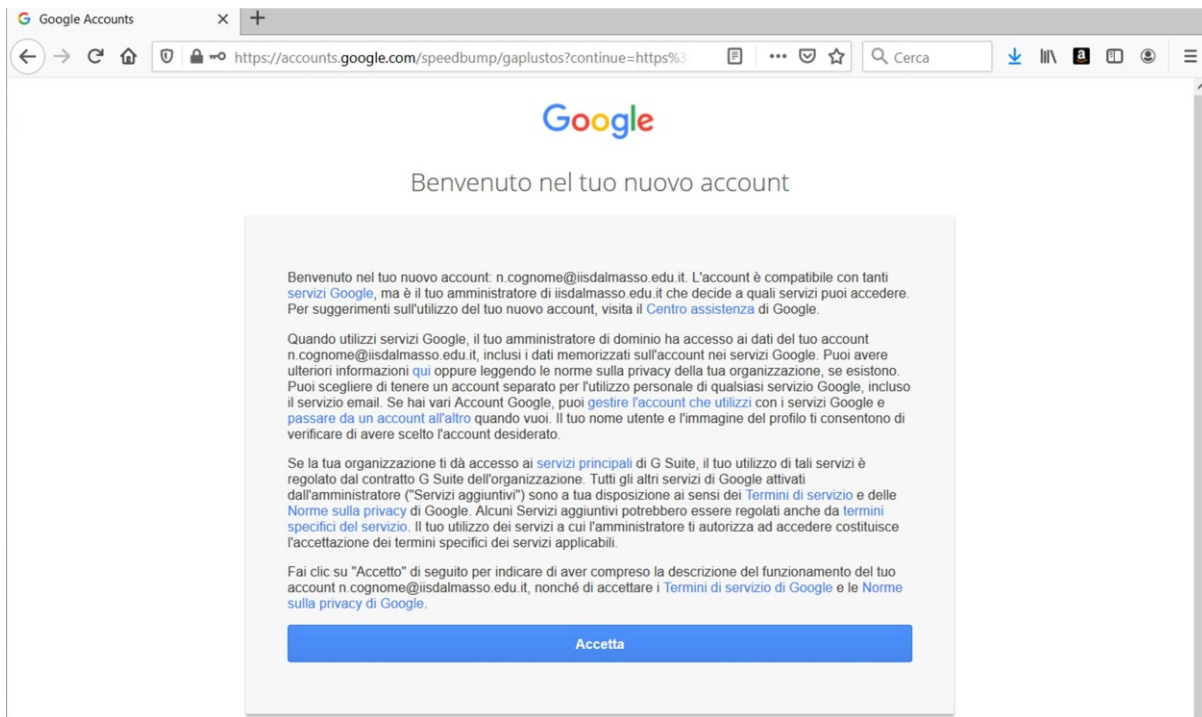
Google Accounts

https://accounts.google.com/speedbump/gaplustos?continue=https%3

Cerca

Google

Benvenuto nel tuo nuovo account

Benvenuto nel tuo nuovo account: n.cognome@iisdalmasso.edu.it. L'account è compatibile con tanti servizi Google, ma è il tuo amministratore di iisdalmasso.edu.it che decide a quali servizi puoi accedere. Per suggerimenti sull'utilizzo del tuo nuovo account, visita il Centro assistenza di Google.

Quando utilizzi servizi Google, il tuo amministratore di dominio ha accesso ai dati del tuo account n.cognome@iisdalmasso.edu.it, inclusi i dati memorizzati sull'account nei servizi Google. Puoi avere ulteriori informazioni qui oppure leggendo le norme sulla privacy della tua organizzazione, se esistono. Puoi scegliere di tenere un account separato per l'utilizzo personale di qualsiasi servizio Google, incluso il servizio email. Se hai vari Account Google, puoi gestire l'account che utilizzi con i servizi Google e passare da un account all'altro quando vuoi. Il tuo nome utente e l'immagine del profilo ti consentono di verificare di avere scelto l'account desiderato.

Se la tua organizzazione ti dà accesso ai servizi principali di G Suite, il tuo utilizzo di tali servizi è regolato dal contratto G Suite dell'organizzazione. Tutti gli altri servizi di Google attivati dall'amministratore ("Servizi aggiuntivi") sono a tua disposizione ai sensi dei Termini di servizio e delle Norme sulla privacy di Google. Alcuni Servizi aggiuntivi potrebbero essere regolati anche da termini specifici del servizio. Il tuo utilizzo dei servizi a cui l'amministratore ti autorizza ad accedere costituisce l'accettazione dei termini specifici dei servizi applicabili.

Fai clic su "Accetto" di seguito per indicare di aver compreso la descrizione del funzionamento del tuo account n.cognome@iisdalmasso.edu.it, nonché di accettare i Termini di servizio di Google e le Norme sulla privacy di Google.

Accetta